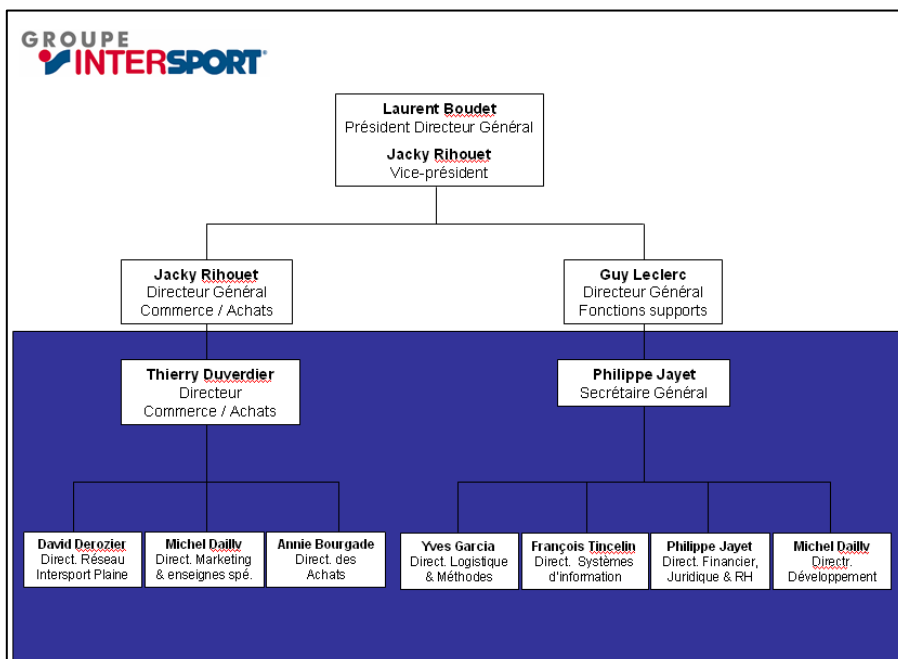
GROUPE INTERSPORT

Laurent Boudet
Président Directeur Général
Jacky Rihouet
Vice-président

Jacky Rihouet
Directeur Général
Commerce / Achats

Guy Leclerc
Directeur Général
Fonctions supports

Thierry Duverdier
Directeur
Commerce / Achats

Philippe Jayet
Secrétaire Général

David Derozier
Direct. Réseau
Intersport Plaine

Michel Dailly
Direct. Marketing
& enseignes spé.

Annie Bourgade
Direct. des
Achats

Yves Garcia
Direct. Logistique
& Méthodes

François Tincelin
Direct. Systèmes
d'information

Philippe Jayet
Direct. Financier,
Juridique & RH

Michel Dailly
Directr.
Développement